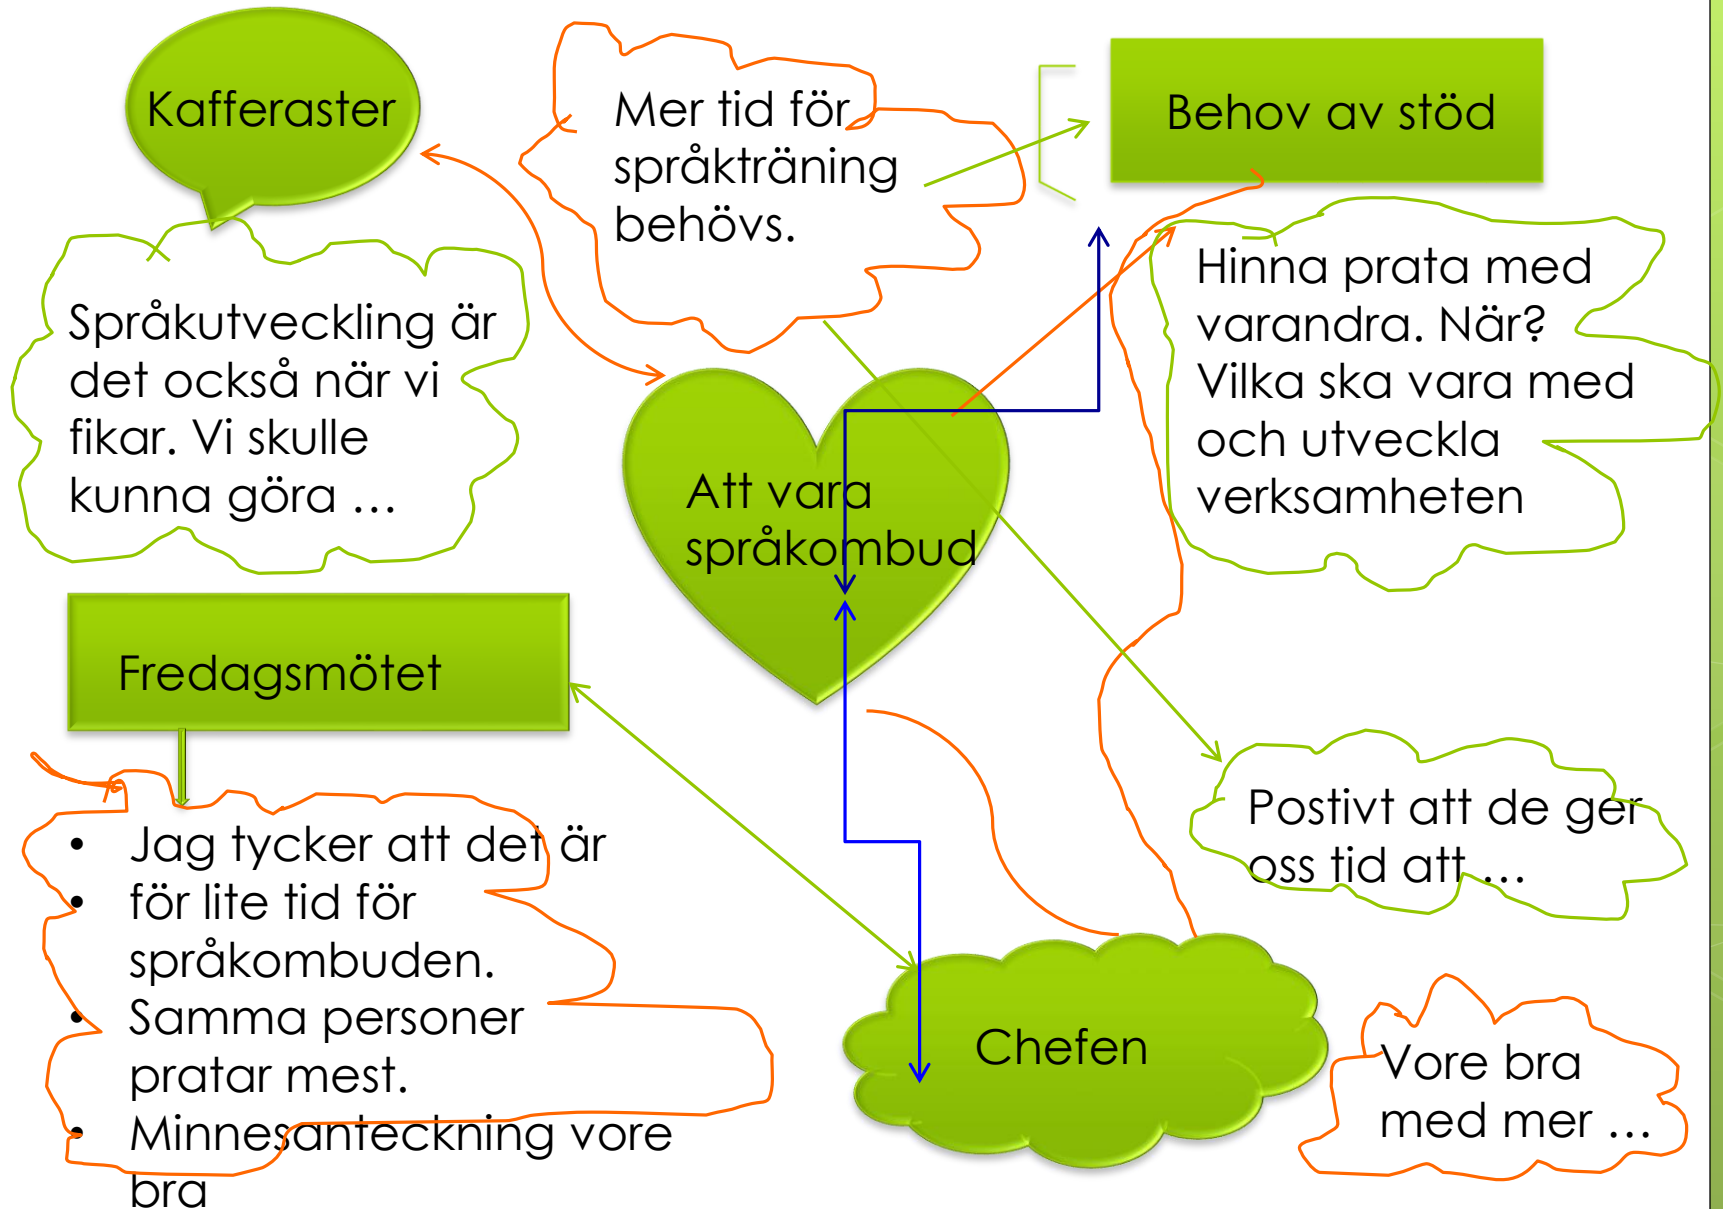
Kafferaster

Mer tid för språkträning behövs.

Behov av stöd

Språkutveckling är det också när vi fikar. Vi skulle kunna göra …

Hinna prata med varandra. När? Vilka ska vara med och utveckla verksamheten

Att vara språkombud

Fredagsmötet

Postivt att de ger oss tid att …

- Jag tycker att det är
- för lite tid för språkombuden.
- Samma personer pratar mest.
- Minnesanteckning vore bra

Chefen

Vore bra med mer …